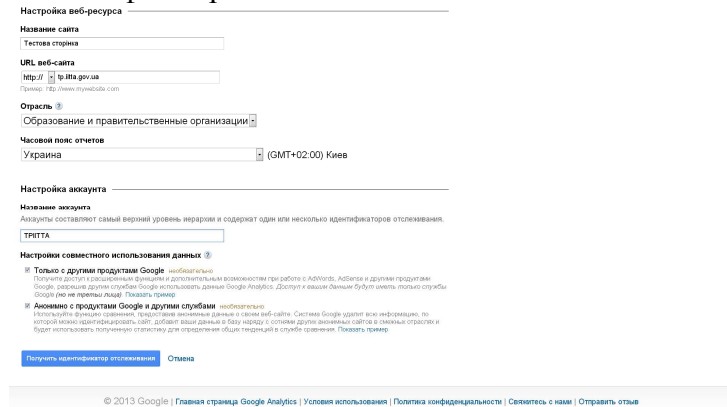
Настройка веб-ресурса

Название сайта

Тестова сторінка

URL веб-сайта

http:// tp.iifta.gov.ua

Пример: http://www.mywebsite.com

Отрасль ?

Образование и правительственные организации

Часовой пояс отчетов

Украина (GMT+02:00) Киев

Настройка аккаунта

Название аккаунта

Аккаунты составляют самый верхний уровень иерархии и содержат один или несколько идентификаторов отслеживания.

TPIITTA

Настройки совместного использования данных ?

Только с другими продуктами Google необязательно
Получите доступ к расширенным функциям и дополнительным возможностям при работе с AdWords, AdSense и другими продуктами Google, разрешив другим службам Google использовать данные Google Analytics. Доступ к вашим данным будут иметь только службы Google (но не третьи лица) Показать пример

Анонимно с продуктами Google и другими службами необязательно
Используйте функцию сравнения, предоставив анонимные данные о своем веб-сайте. Система Google удалит всю информацию, по которой можно идентифицировать сайт, добавит ваши данные в базу наряду с сотнями других анонимных сайтов в смежных отраслях и будет использовать полученную статистику для определения общих тенденций в службе сравнения. Показать пример

Получить идентификатор отслеживания Отмена

© 2013 Google | Главная страница Google Analytics | Условия использования | Политика конфиденциальности | Свяжитесь с нами | Отправить отзыв